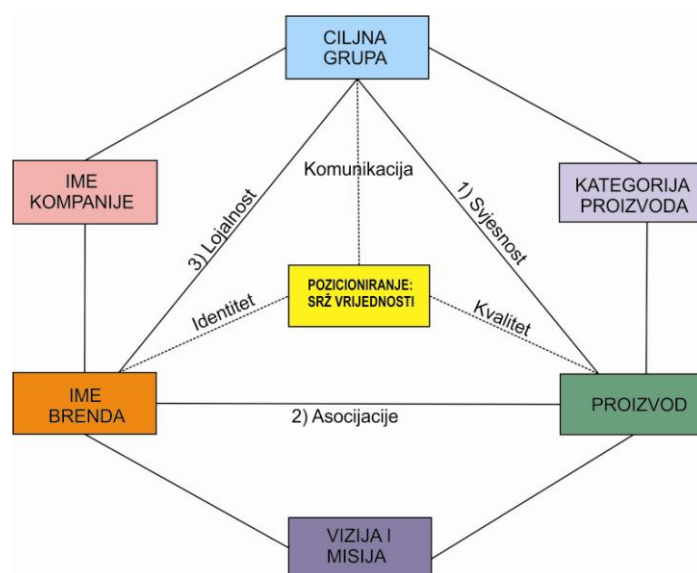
CILJNA GRUPA

IME KOMPANIJE

Komunikacija

KATEGORIJA PROIZVODA

3) Lojalnost

1) Svjesnost

POZICIONIRANJE: SRŽ VRIJEDNOSTI

Identitet

Kvalitet

IME BRENDA

2) Asocijacije

PROIZVOD

VIZIJA I MISIJA